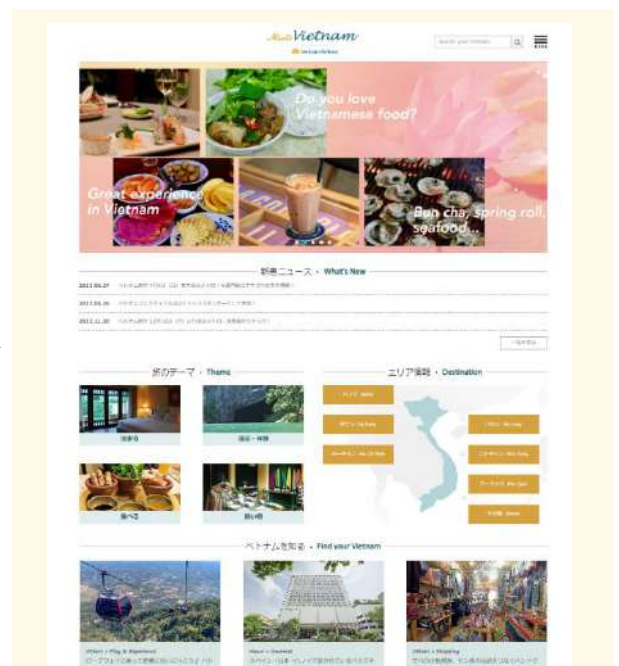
Vietnam

Do you love Vietnamese food?

Great experience in Vietnam

Bun cha, spring roll, seafood...

新着ニュース・What's New

2022.06.27 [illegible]

2022.06.16 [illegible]

2022.11.30 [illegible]

旅のテーマ・Theme

泊まる

遊ぶ・体験

食べる

買い物

エリア情報・Destination

ベトナムを知る・Find your Vietnam